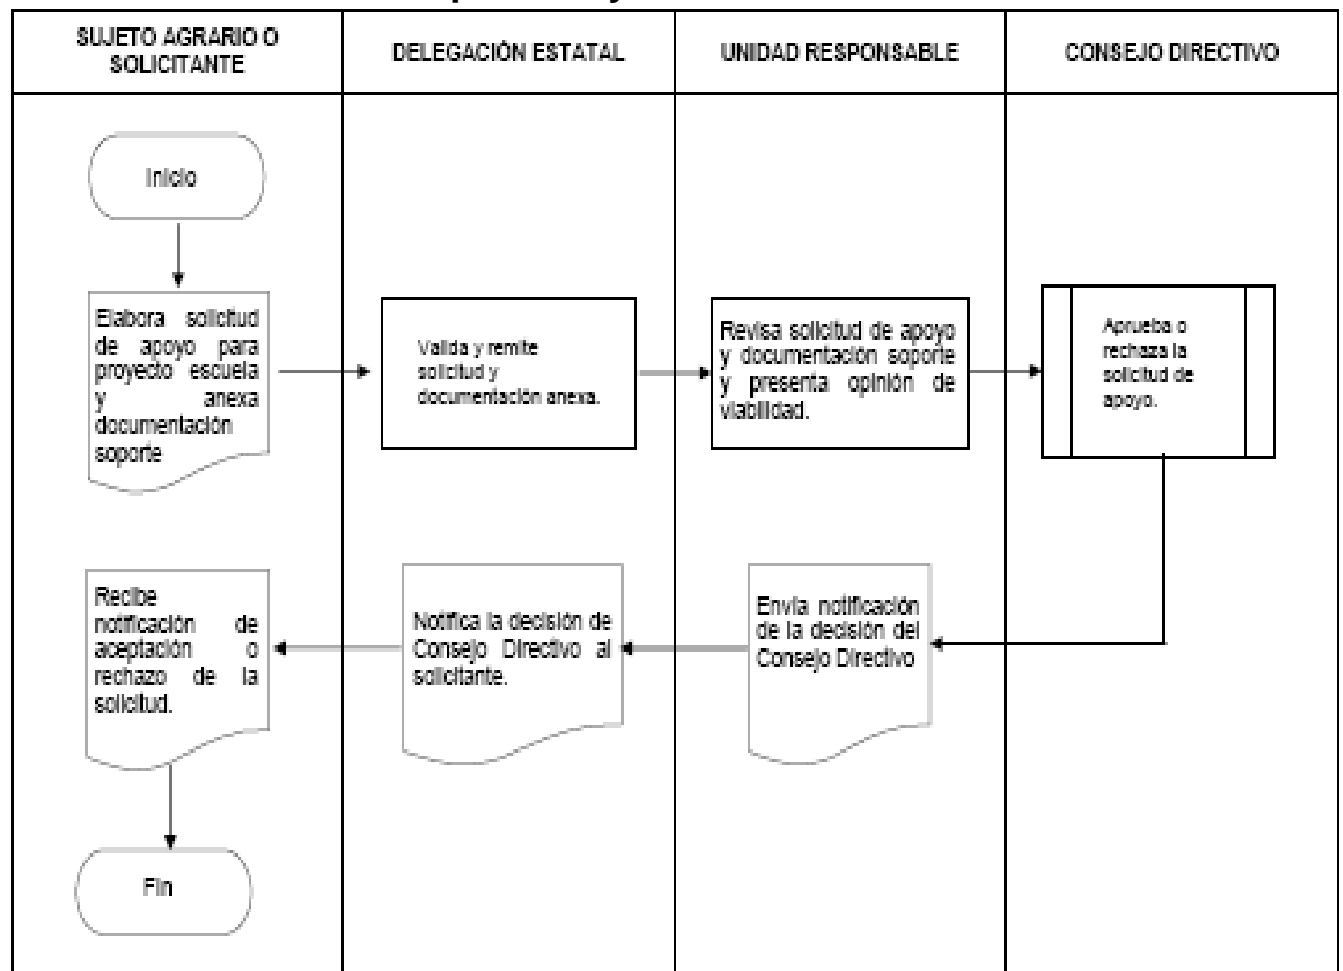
SUJETO AGRARIO O SOLICITANTE

DELEGACIÓN ESTATAL

UNIDAD RESPONSABLE

CONSEJO DIRECTIVO

Inicio

Elabora solicitud de apoyo para proyecto escuela y anexa documentación soporte

Valida y remite solicitud y documentación anexa.

Revisa solicitud de apoyo y documentación soporte y presenta opinión de viabilidad.

Aprueba o rechaza la solicitud de apoyo.

Envía notificación de la decisión del Consejo Directivo

Notifica la decisión de Consejo Directivo al solicitante.

Recibe notificación de aceptación o rechazo de la solicitud.

Fin